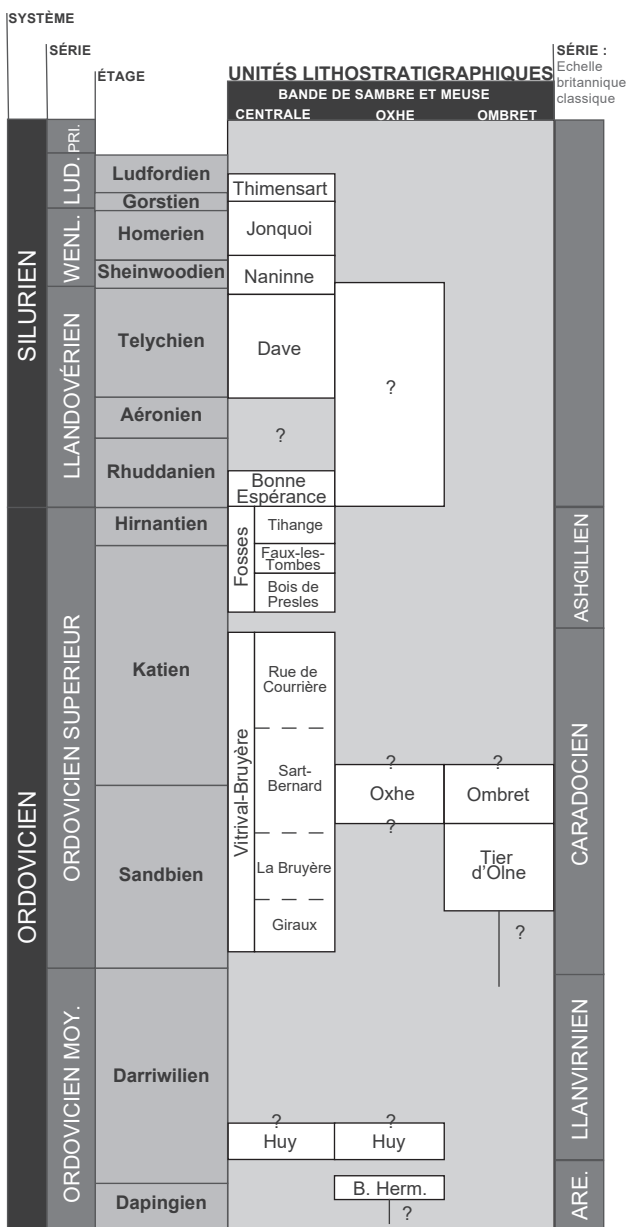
SYSTÈME

SÉRIE

ÉTAGE

UNITÉS LITHOSTRATIGRAPHIQUES

BANDE DE SAMBRE ET MEUSE

CENTRALE OXHE OMBRET

SÉRIE : Echelle britannique classique

SILURIEN

PRI.

LUD.

WENL.

LLANDOVÉRIEN

Ludfordien

Gorstien

Homerien

Sheinwoodien

Telychien

Aéronien

Rhuddanien

Thimensart

Jonquoi

Naninne

Dave

?

?

Bonne Espérance

ORDOVICIEN

ORDOVICIEN SUPERIEUR

Hirnantien

Katien

Sandbien

Fosses

Tihange

Faux-les-Tombes

Bois de Presles

Vitrival-Bruyère

Rue de Courrière

Sart-Bernard

La Bruyère

Giraux

?

Oxhe

?

?

Ombret

Tier d'Olne

?

ASHGILLIEN

CARADOCIEN

ORDOVICIEN MOY.

Darriwilien

Dapingien

?

Huy

?

Huy

B. Herm.

?

LLANVIRNIEN

ARE.